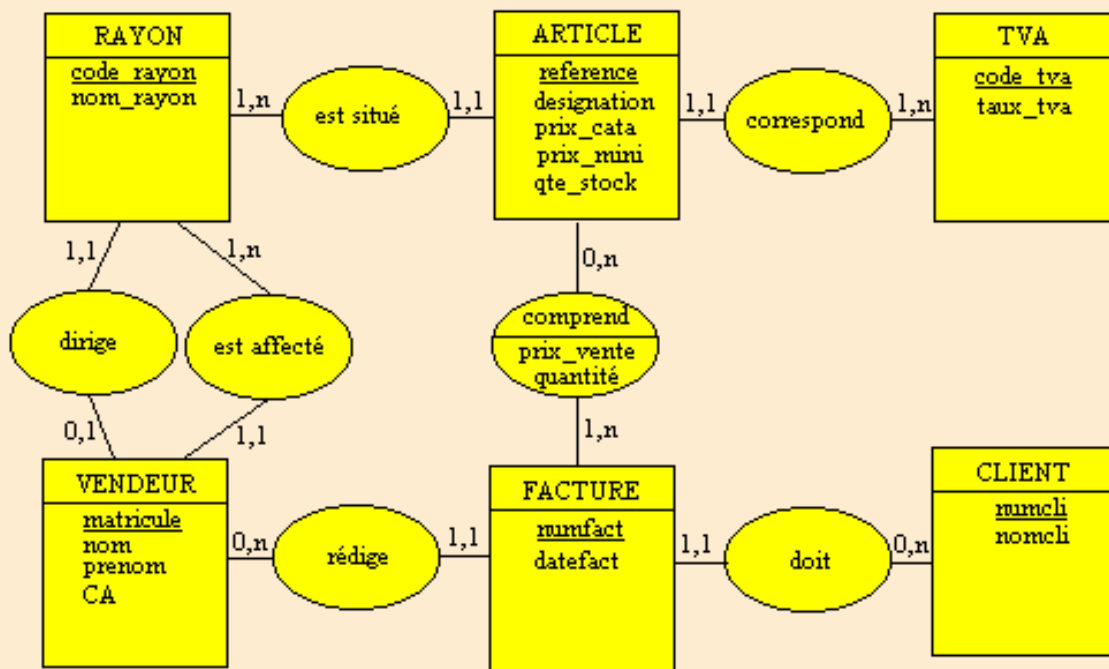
RAYON
code_rayon
nom_rayon

1,n
est situé
1,1

ARTICLE
reference
designation
prix_cata
prix_mini
qte_stock

1,1
correspond
1,n

TVA
code_tva
taux_tva

1,1
1,n
dirige
est affecté
0,1
1,1

0,n
comprend
prix_vente
quantité
1,n

VENDEUR
matricule
nom
prenom
CA

0,n
rédige
1,1

FACTURE
numfact
datefact

1,1
doit
0,n

CLIENT
numcli
nomcli